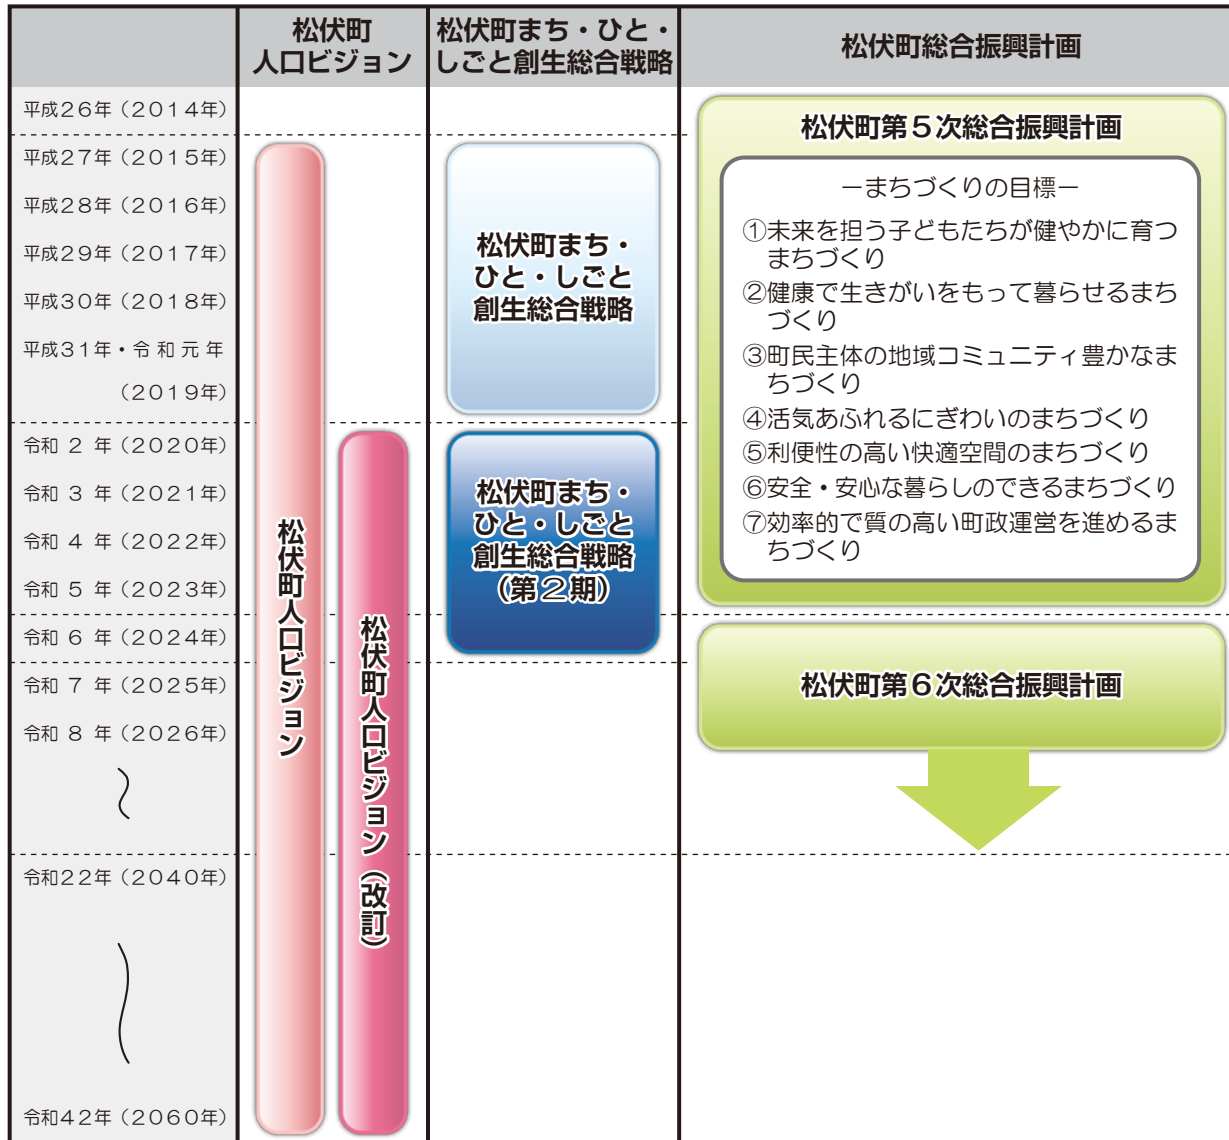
| | 松伏町人口ビジョン | 松伏町まち・ひと・しごと創生総合戦略 | 松伏町総合振興計画 |
|---|---|---|---|

平成26年（2014年）
平成27年（2015年）
平成28年（2016年）
平成29年（2017年）
平成30年（2018年）
平成31年・令和元年（2019年）
令和２年（2020年）
令和３年（2021年）
令和４年（2022年）
令和５年（2023年）
令和６年（2024年）
令和７年（2025年）
令和８年（2026年）
令和22年（2040年）
令和42年（2060年）

松伏町人口ビジョン

松伏町人口ビジョン（改訂）

松伏町まち・ひと・しごと創生総合戦略

松伏町まち・ひと・しごと創生総合戦略（第２期）

松伏町第５次総合振興計画

ーまちづくりの目標ー
①未来を担う子どもたちが健やかに育つまちづくり
②健康で生きがいをもって暮らせるまちづくり
③町民主体の地域コミュニティ豊かなまちづくり
④活気あふれるにぎわいのまちづくり
⑤利便性の高い快適空間のまちづくり
⑥安全・安心な暮らしのできるまちづくり
⑦効率的で質の高い町政運営を進めるまちづくり

松伏町第６次総合振興計画